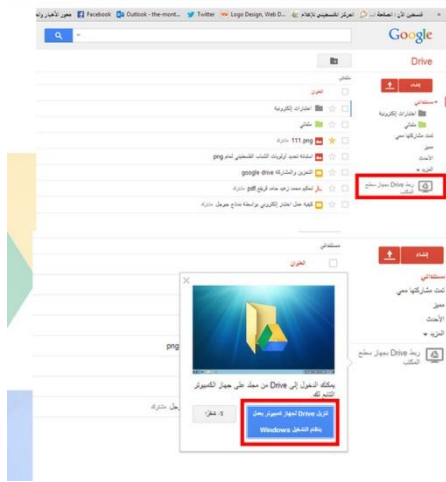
فلسطين الآن | الصفحة ال... المركز الفلسطيني للإعلام Twitter Logo Design, Web D... Outlook - the-mont... Facebook محور الأخبار وتد...

Google

Drive

إنشاء

مستنداتي

اختبارات إلكترونية

ملفاتي

تمت مشاركتها معي

مميز

الأحدث

المزيد

ربط Drive بجهاز سطح المكتب

ملفاتي

العنوان

اختبارات إلكترونية

ملفاتي

111.png مشترك

استبانة تحديد أولويات الشباب الفلسطيني لعام.png

التعرين والمشاركة google drive

أسكم محمد زهير حامد الرفاع pdf مشترك

كيفية عمل اختبار إلكتروني بواسطة نماذج جوجل مشترك

مستنداتي

العنوان

إنشاء

مستنداتي

تمت مشاركتها معي

مميز

الأحدث

المزيد

ربط Drive بجهاز سطح المكتب

png

مشترك

يمكنك الدخول إلى Drive من مجلد على جهاز الكمبيوتر التابع لك.

تنزيل Drive لجهاز كمبيوتر يعمل بنظام التشغيل Windows

لا، شكرًا